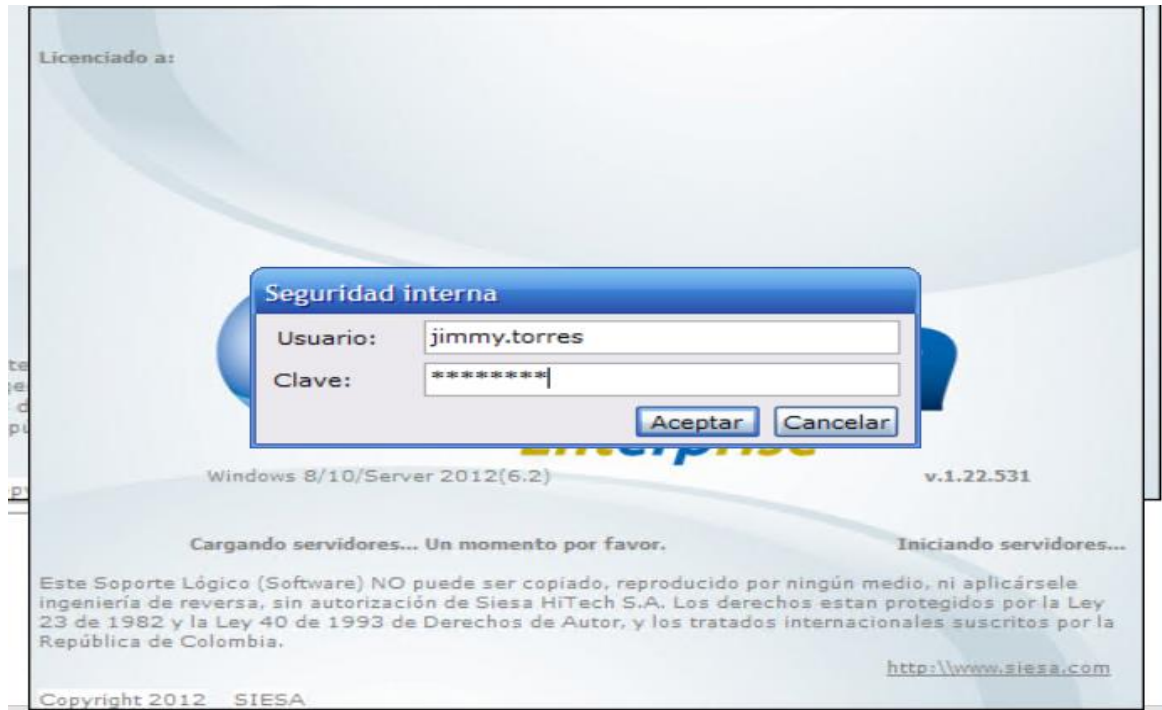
Licenciado a:

Seguridad interna

Usuario: jimmy.torres

Clave: ********

Aceptar Cancelar

Enterprise

Windows 8/10/Server 2012(6.2)

v.1.22.531

Cargando servidores... Un momento por favor.

Iniciando servidores...

Este Soporte Lógico (Software) NO puede ser copiado, reproducido por ningún medio, ni aplicársele ingeniería de reversa, sin autorización de Siesa HiTech S.A. Los derechos estan protegidos por la Ley 23 de 1982 y la Ley 40 de 1993 de Derechos de Autor, y los tratados internacionales suscritos por la República de Colombia.

http:\\www.siesa.com

Copyright 2012 SIESA